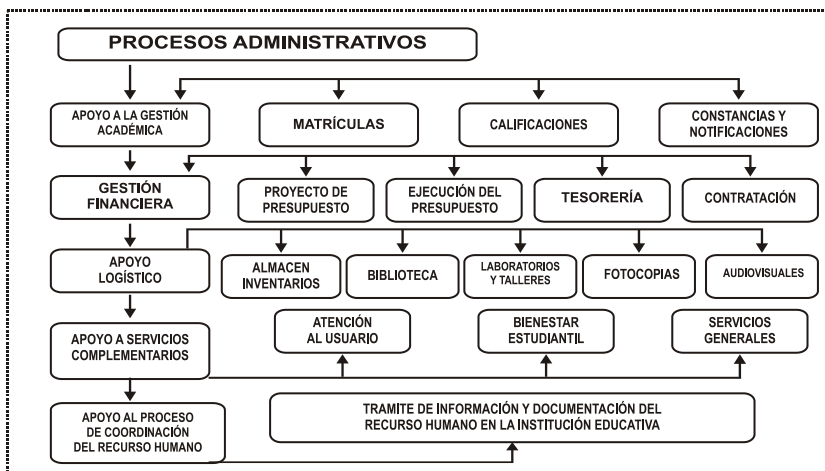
PROCESOS ADMINISTRATIVOS

APOYO A LA GESTIÓN ACADÉMICA

MATRÍCULAS

CALIFICACIONES

CONSTANCIAS Y NOTIFICACIONES

GESTIÓN FINANCIERA

PROYECTO DE PRESUPUESTO

EJECUCIÓN DEL PRESUPUESTO

TESORERÍA

CONTRATACIÓN

APOYO LOGÍSTICO

ALMACEN INVENTARIOS

BIBLIOTECA

LABORATORIOS Y TALLERES

FOTOCOPIAS

AUDIOVISUALES

APOYO A SERVICIOS COMPLEMENTARIOS

ATENCIÓN AL USUARIO

BIENESTAR ESTUDIANTIL

SERVICIOS GENERALES

APOYO AL PROCESO DE COORDINACIÓN DEL RECURSO HUMANO

TRAMITE DE INFORMACIÓN Y DOCUMENTACIÓN DEL RECURSO HUMANO EN LA INSTITUCIÓN EDUCATIVA